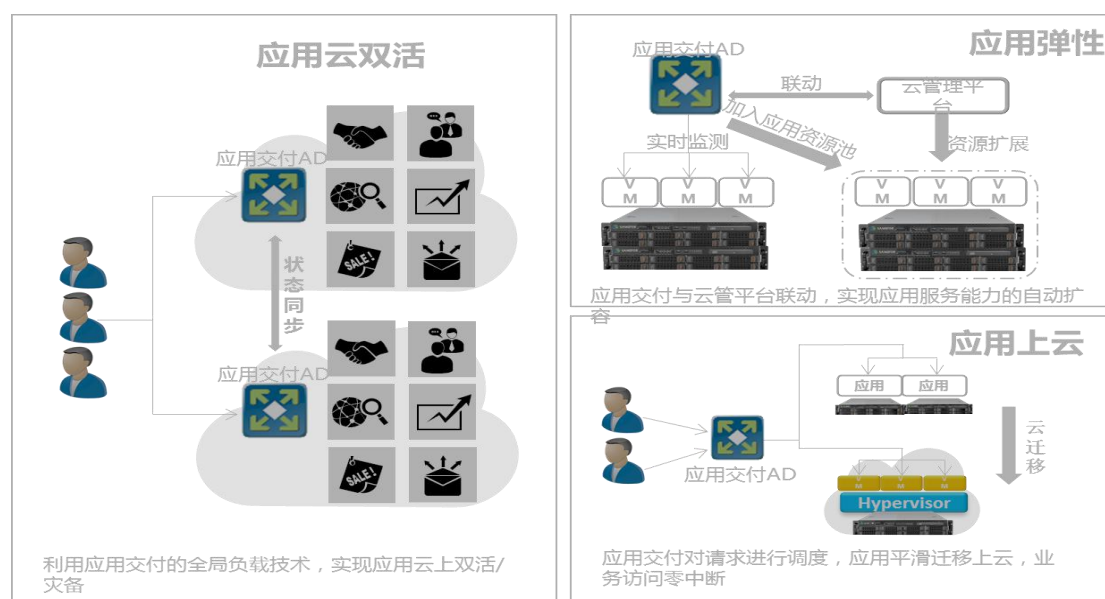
应用云双活

应用交付AD

SALE!

状态同步

应用交付AD

SALE!

利用应用交付的全局负载技术，实现应用云上双活/灾备

应用弹性

应用交付AD

联动

云管理平台

加入应用资源池

实时监测

资源扩展

V M

V M

V M

V M

V M

V M

应用交付与云管平台联动，实现应用服务能力的自动扩容

应用上云

应用

应用

云迁移

应用交付AD

M

M

M

Hypervisor

应用交付对请求进行调度，应用平滑迁移上云，业务访问零中断